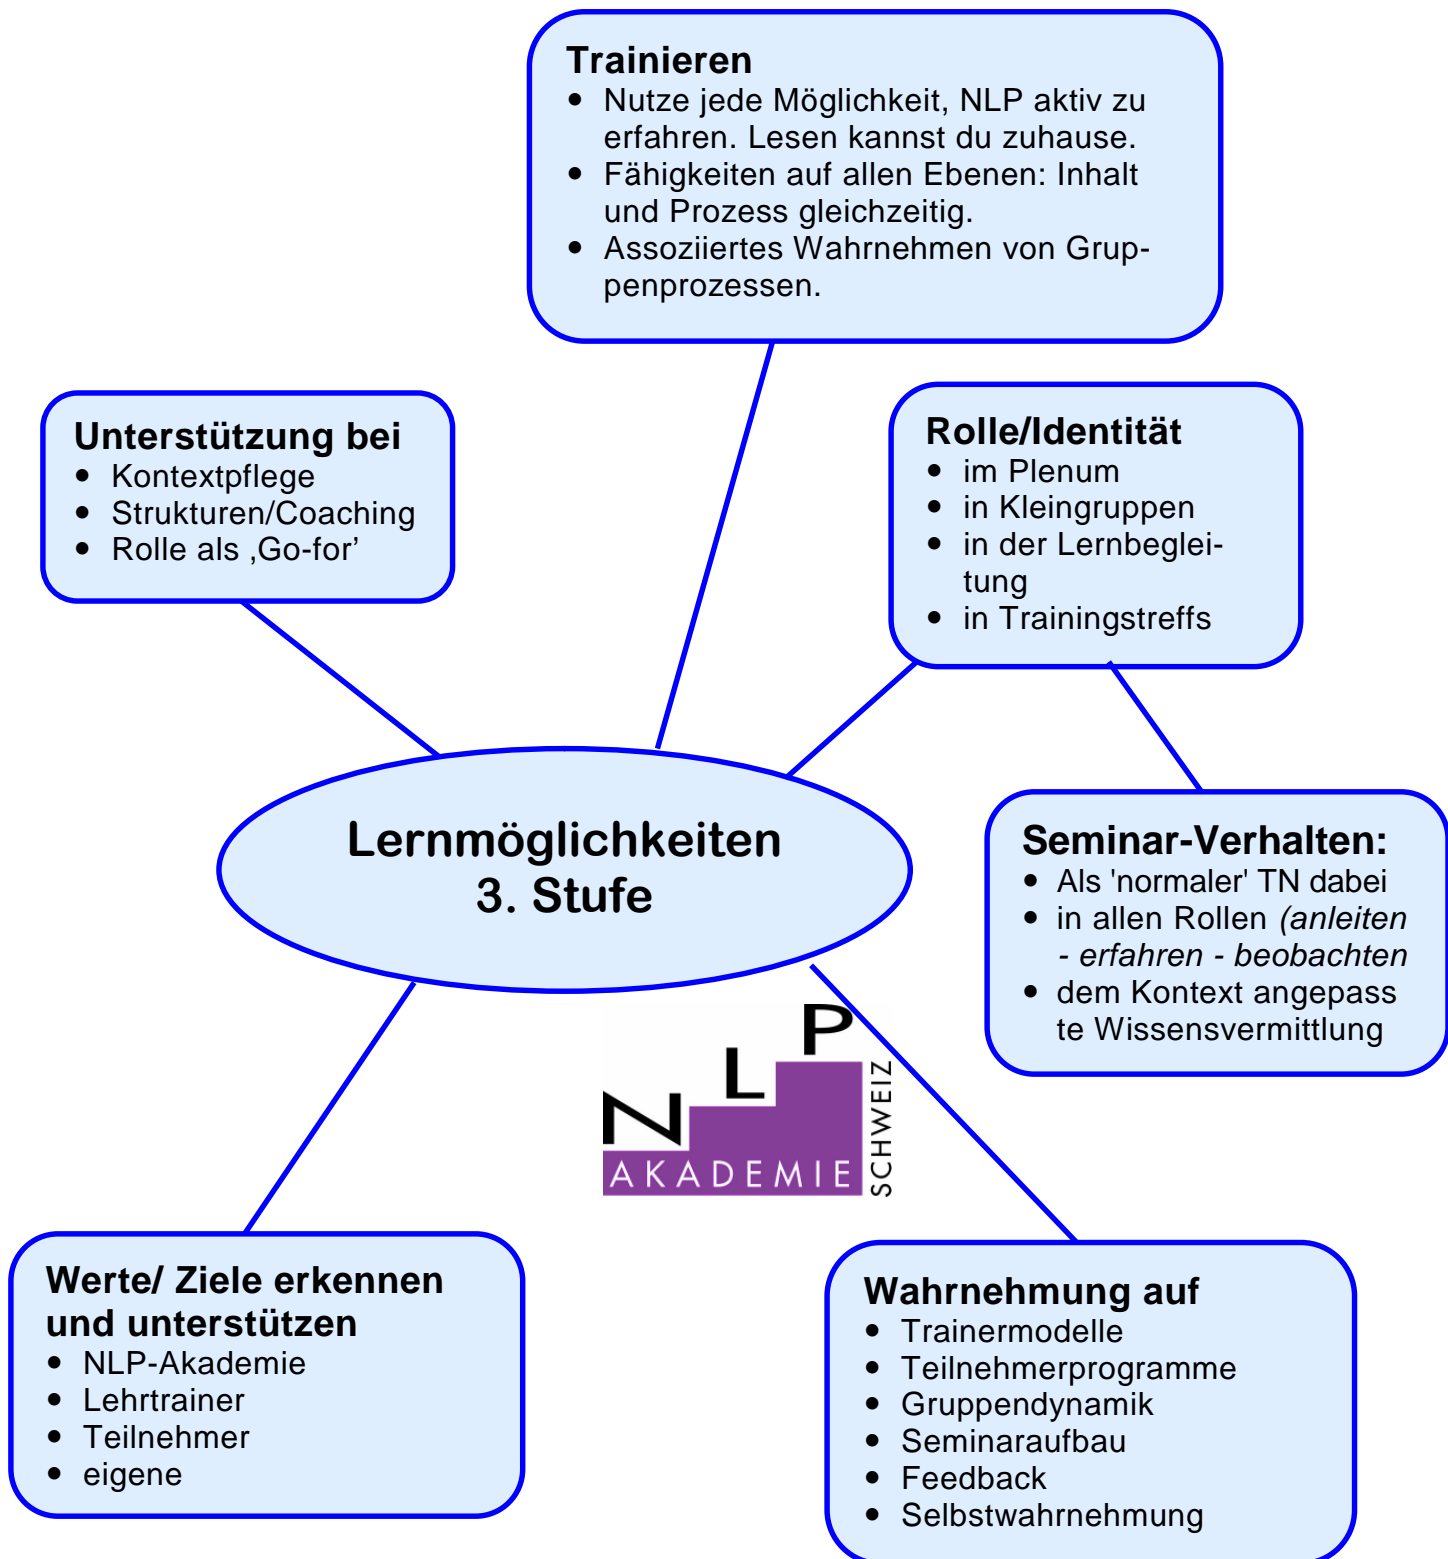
Trainieren
- Nutze jede Möglichkeit, NLP aktiv zu erfahren. Lesen kannst du zuhause.
- Fähigkeiten auf allen Ebenen: Inhalt und Prozess gleichzeitig.
- Assoziiertes Wahrnehmen von Gruppenprozessen.

Unterstützung bei
- Kontextpflege
- Strukturen/Coaching
- Rolle als ‚Go-for'

Rolle/Identität
- im Plenum
- in Kleingruppen
- in der Lernbegleitung
- in Trainingstreffs

Lernmöglichkeiten
3. Stufe

Seminar-Verhalten:
- Als 'normaler' TN dabei
- in allen Rollen *(anleiten - erfahren - beobachten*
- dem Kontext angepass te Wissensvermittlung

NLP AKADEMIE SCHWEIZ

Werte/ Ziele erkennen und unterstützen
- NLP-Akademie
- Lehrtrainer
- Teilnehmer
- eigene

Wahrnehmung auf
- Trainermodelle
- Teilnehmerprogramme
- Gruppendynamik
- Seminaraufbau
- Feedback
- Selbstwahrnehmung